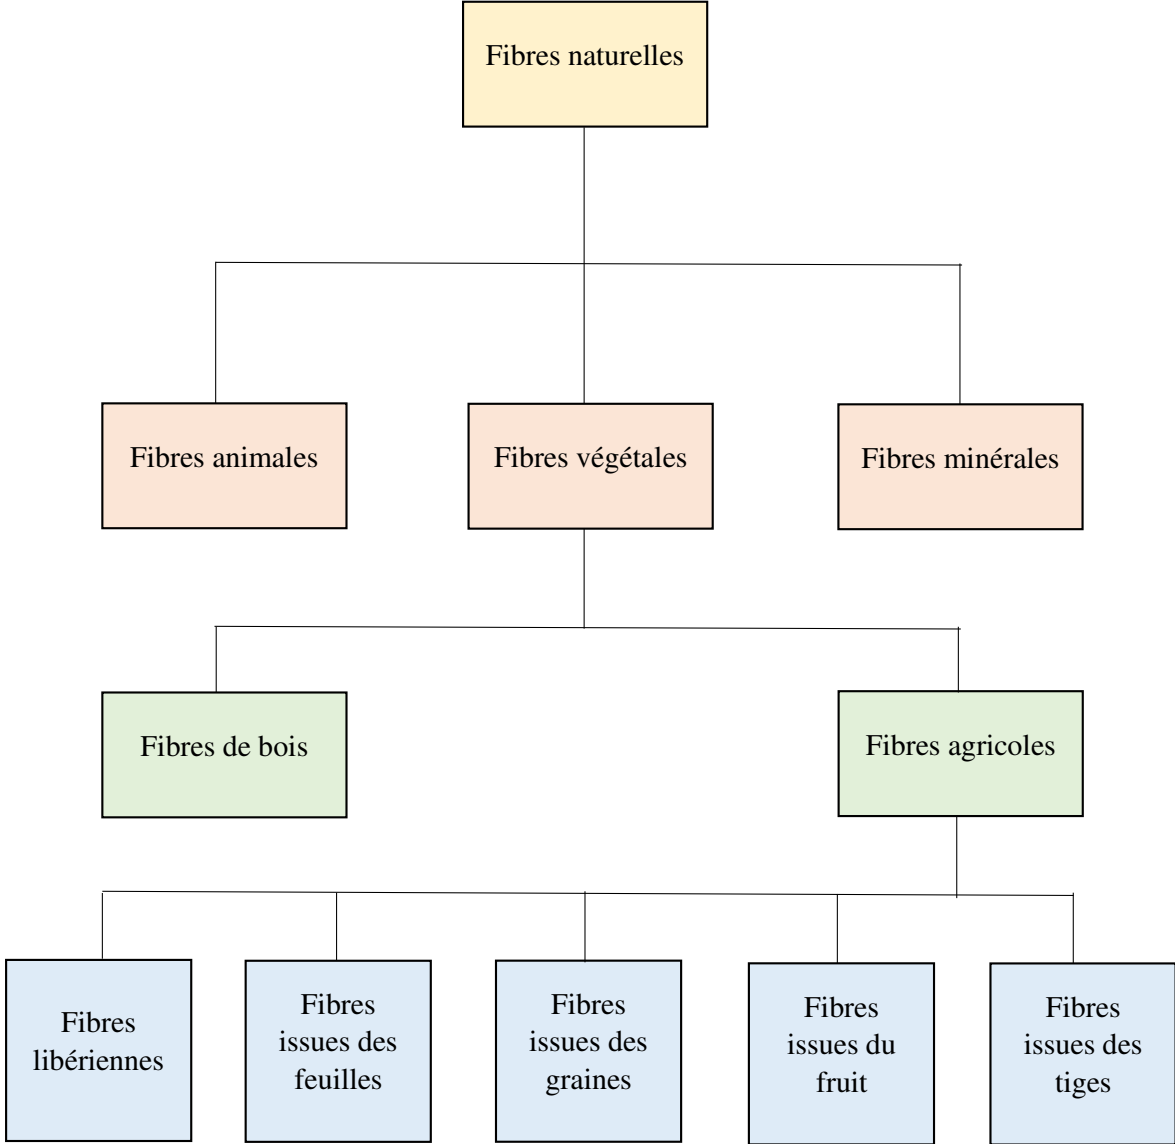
Fibres naturelles

Fibres animales

Fibres végétales

Fibres minérales

Fibres de bois

Fibres agricoles

Fibres libériennes

Fibres issues des feuilles

Fibres issues des graines

Fibres issues du fruit

Fibres issues des tiges